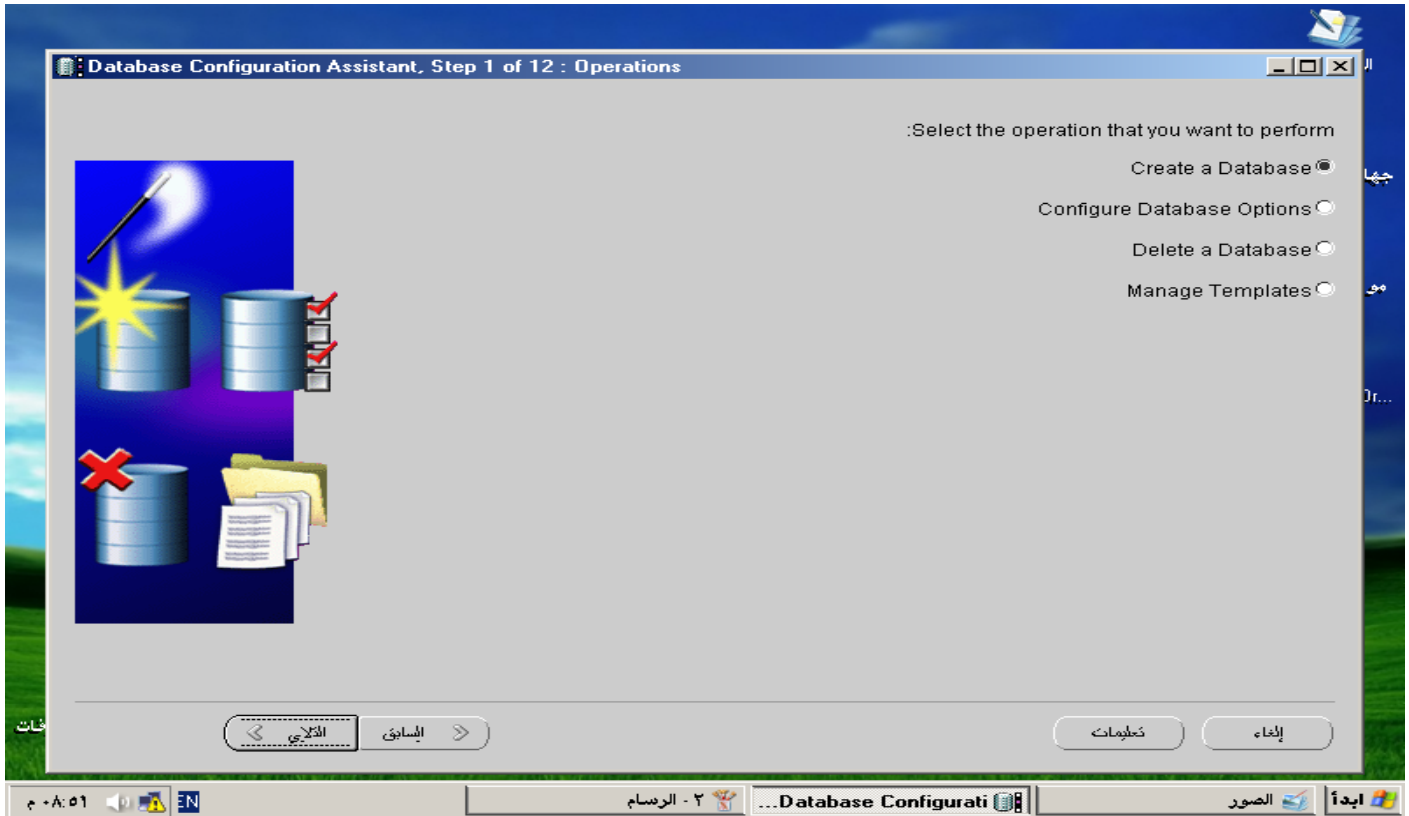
Database Configuration Assistant, Step 1 of 12 : Operations

:Select the operation that you want to perform

Create a Database

Configure Database Options

Delete a Database

Manage Templates

التالي

السابق

تعليمات

إلغاء

ابدأ

الصور

Database Configurati...

٢ - الرسام

EN

٠٨:٥١ م